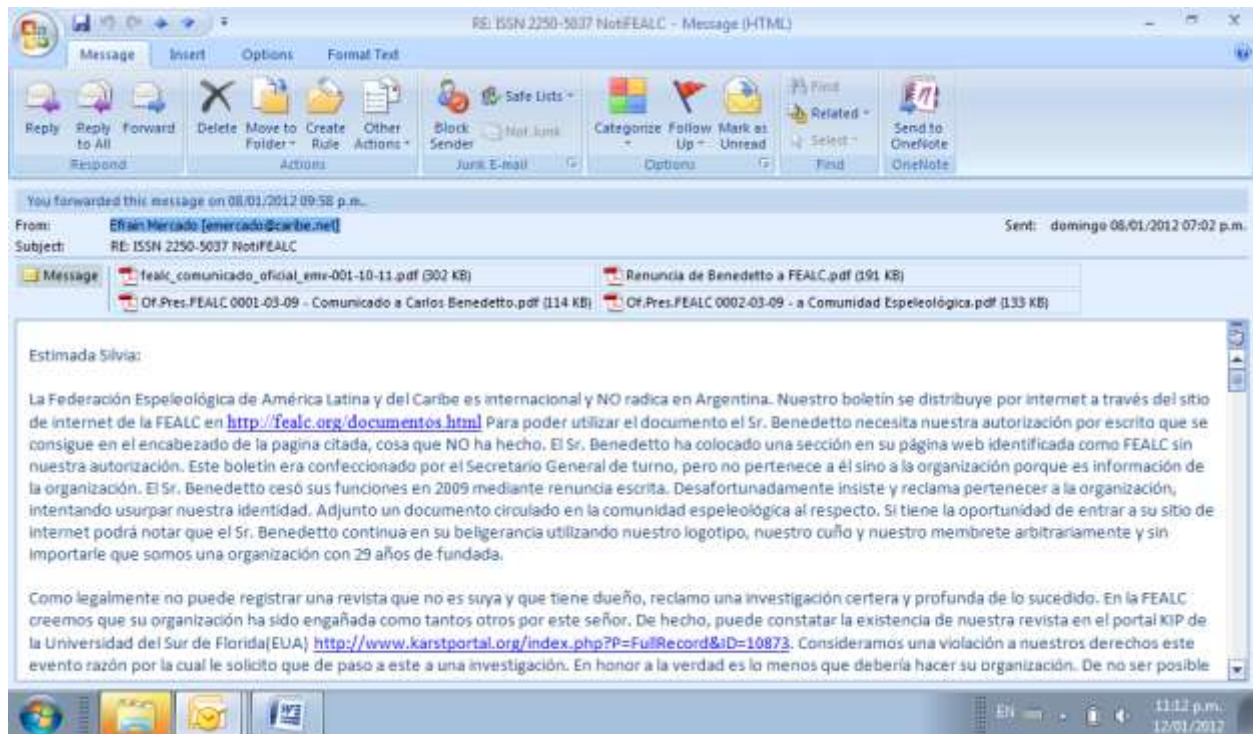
RE: ISSN 2250-5037 NotiFEALC - Message (HTML)

Message Insert Options Format Text

Reply Reply to All Forward
Respond
Delete Move to Folder Create Rule Other Actions
Actions
Block Sender Safe Lists Not Junk
Junk E-mail
Categorize Follow Up Mark as Unread
Options
Find Related Select
Find
Send to OneNote
OneNote

You forwarded this message on 08/01/2012 09:58 p.m.
From: Efrain Mercado [emercado@caribe.net]
Subject: RE: ISSN 2250-5037 NotiFEALC
Sent: domingo 08/01/2012 07:02 p.m.

Message
fealc_comunicado_oficial_emv-001-10-11.pdf (302 KB)
Renuncia de Benedetto a FEALC.pdf (191 KB)
Of.Pres.FEALC 0001-03-09 - Comunicado a Carlos Benedetto.pdf (114 KB)
Of.Pres.FEALC 0002-03-09 - a Comunidad Espeleológica.pdf (133 KB)

Estimada Silvia:

La Federación Espeleológica de América Latina y del Caribe es internacional y NO radica en Argentina. Nuestro boletín se distribuye por internet a través del sitio de internet de la FEALC en http://fealc.org/documentos.html Para poder utilizar el documento el Sr. Benedetto necesita nuestra autorización por escrito que se consigue en el encabezado de la pagina citada, cosa que NO ha hecho. El Sr. Benedetto ha colocado una sección en su página web identificada como FEALC sin nuestra autorización. Este boletín era confeccionado por el Secretario General de turno, pero no pertenece a él sino a la organización porque es información de la organización. El Sr. Benedetto cesó sus funciones en 2009 mediante renuncia escrita. Desafortunadamente insiste y reclama pertenecer a la organización, intentando usurpar nuestra identidad. Adjunto un documento circulado en la comunidad espeleológica al respecto. Si tiene la oportunidad de entrar a su sitio de internet podrá notar que el Sr. Benedetto continua en su beligerancia utilizando nuestro logotipo, nuestro cuño y nuestro membrete arbitrariamente y sin importarle que somos una organización con 29 años de fundada.

Como legalmente no puede registrar una revista que no es suya y que tiene dueño, reclamo una investigación certera y profunda de lo sucedido. En la FEALC creemos que su organización ha sido engañada como tantos otros por este señor. De hecho, puede constatar la existencia de nuestra revista en el portal KIP de la Universidad del Sur de Florida(EUA) http://www.karstportal.org/index.php?P=FullRecord&ID=10873. Consideramos una violación a nuestros derechos este evento razón por la cual le solicito que de paso a este a una investigación. En honor a la verdad es lo menos que debería hacer su organización. De no ser posible

EN 11:12 p.m. 12/01/2012